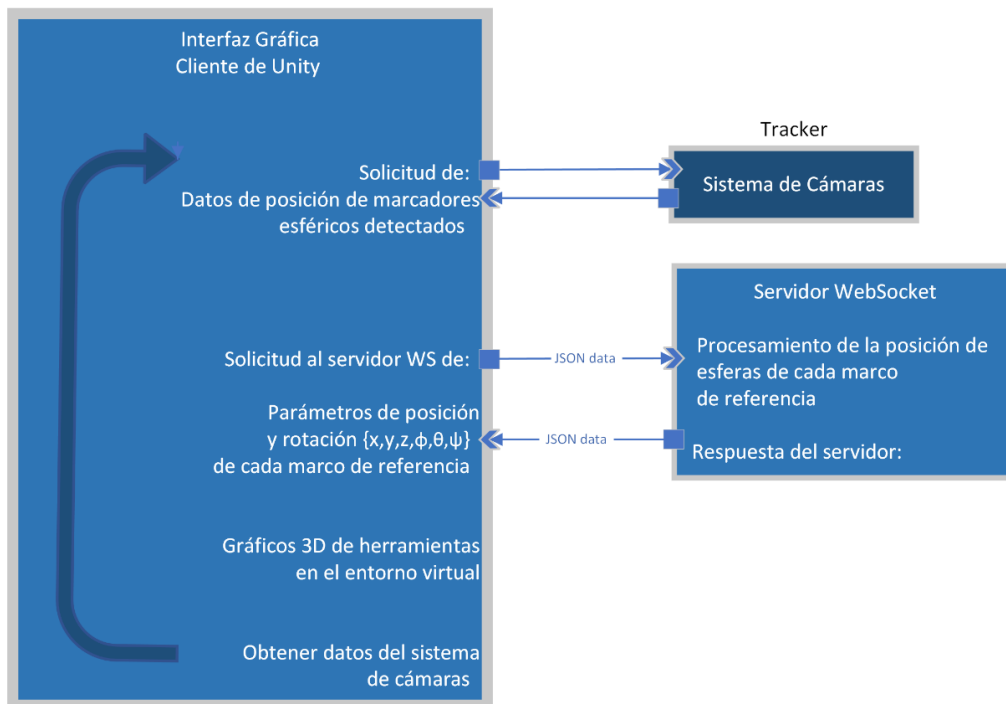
Interfaz Gráfica
Cliente de Unity

Solicitud de:
Datos de posición de marcadores esféricos detectados

Solicitud al servidor WS de:

Parámetros de posición y rotación {x,y,z,ϕ,θ,ψ} de cada marco de referencia

Gráficos 3D de herramientas en el entorno virtual

Obtener datos del sistema de cámaras

Tracker

Sistema de Cámaras

Servidor WebSocket

Procesamiento de la posición de esferas de cada marco de referencia

Respuesta del servidor:

JSON data

JSON data